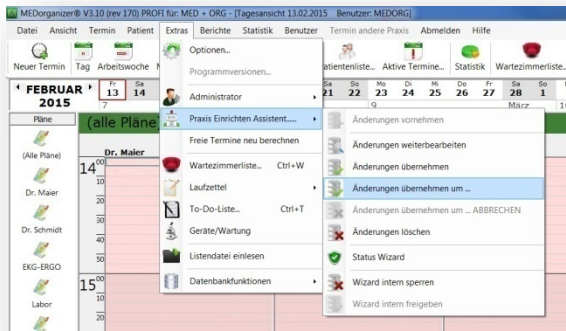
MEDorganizer® V3.10 (rev 170) PROFI für: MED + ORG - [Tagesansicht 13.02.2015 Benutzer: MEDORG]

Datei Ansicht Termin Patient Extras Berichte Statistik Benutzer Termin andere Praxis Abmelden Hilfe

Neuer Termin Tag Arbeitswoche

atientenliste... Aktive Termine... Statistik Wartezimmerliste...

FEBRUAR 2015

Fr 13 Sa 14

Sa 21 So 22 Mo 23 Di 24 Mi 25 Do 26 Fr 27 Sa 28 So 1

7 9 März

Pläne

(alle Pläne)

(Alle Pläne)

Dr. Maier

Dr. Maier

Dr. Schmidt

EKG-ERGO

Labor

$14^{00}$

$15^{00}$

Optionen...

Programmversionen...

Administrator

Praxis Einrichten Assistent.....

Freie Termine neu berechnen

Wartezimmerliste... Ctrl+W

Laufzettel

To-Do-Liste... Ctrl+T

Geräte/Wartung

Listendatei einlesen

Datenbankfunktionen

Änderungen vornehmen

Änderungen weiterbearbeiten

Änderungen übernehmen

Änderungen übernehmen um ..

Änderungen übernehmen um ... ABBRECHEN

Änderungen löschen

Status Wizard

Wizard intern sperren

Wizard intern freigeben